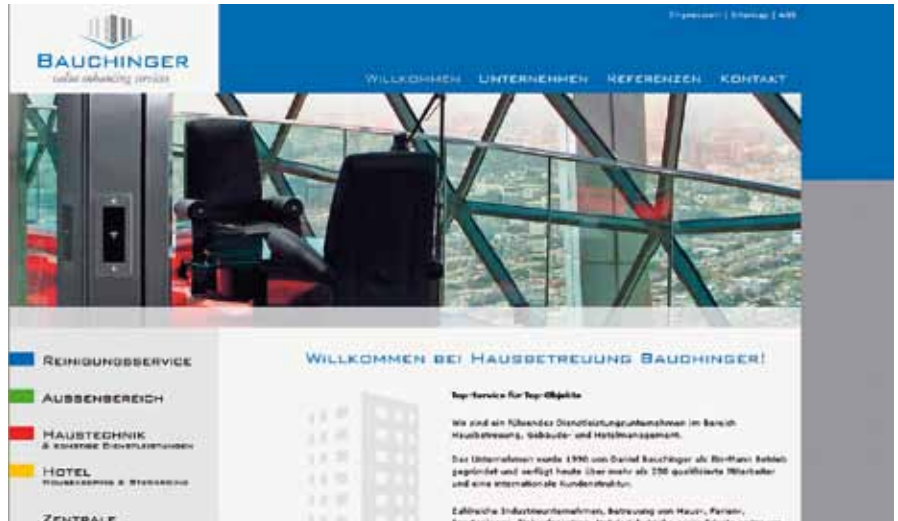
BAUCHINGER
value enhancing services

Impressum | Sitemap | AGB

WILLKOMMEN UNTERNEHMEN REFERENZEN KONTAKT

REINIGUNGSSERVICE

AUSSENBEREICH

HAUSTECHNIK
& SONSTIGE DIENSTLEISTUNGEN

HOTEL
HOUSEKEEPING & STEWARDING

ZENTRALE

WILLKOMMEN BEI HAUSBETREUUNG BAUCHINGER!

Top-Service für Top-Objekte

Wir sind ein führendes Dienstleistungsunternehmen im Bereich Hausbetreuung, Gebäude- und Hotelmanagement.

Das Unternehmen wurde 1990 von Daniel Bauchinger als Ein-Mann Betrieb gegründet und verfügt heute über mehr als 250 qualifizierte Mitarbeiter und eine internationale Kundenstruktur.

Zahlreiche Industrieunternehmen, Betreuung von Haus-, Parien-, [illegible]